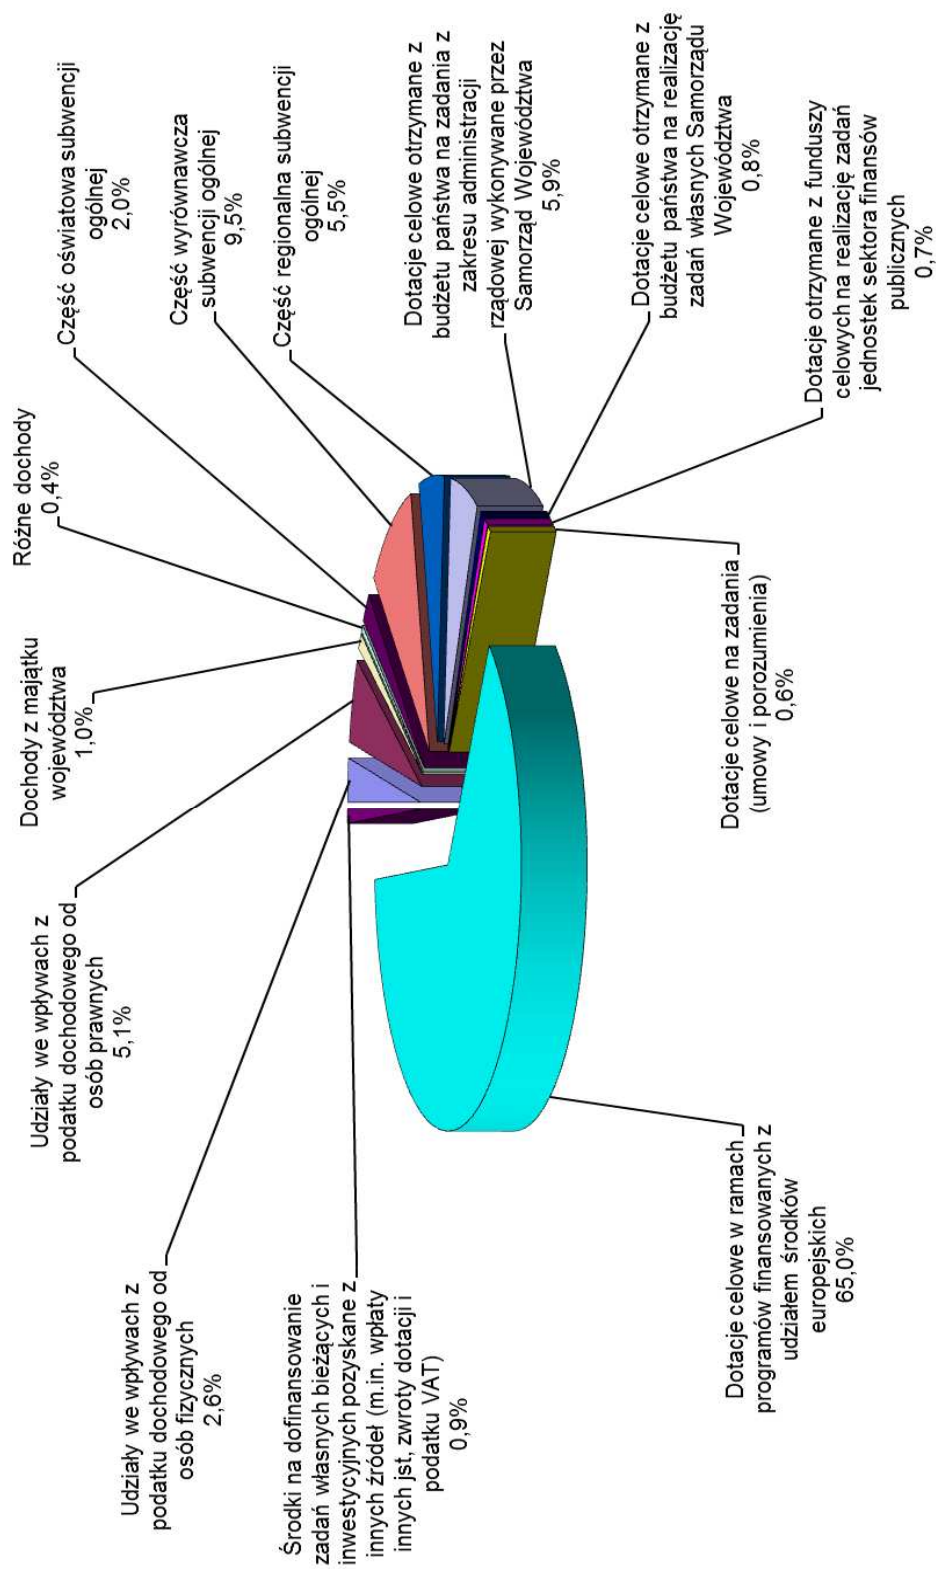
Część oświatowa subwencji ogólnej 2,0%

Część wyrównawcza subwencji ogólnej 9,5%

Część regionalna subwencji ogólnej 5,5%

Dotacje celowe otrzymane z budżetu państwa na zadania z zakresu administracji rządowej wykonywane przez Samorząd Województwa 5,9%

Dotacje celowe otrzymane z budżetu państwa na realizację zadań własnych Samorządu Województwa 0,8%

Dotacje otrzymane z funduszy celowych na realizację zadań jednostek sektora finansów publicznych 0,7%

Różne dochody 0,4%

Dochody z majątku województwa 1,0%

Udziały we wpływach z podatku dochodowego od osób prawnych 5,1%

Udziały we wpływach z podatku dochodowego od osób fizycznych 2,6%

Środki na dofinansowanie zadań własnych bieżących i inwestycyjnych pozyskane z innych źródeł (m.in. wpłaty innych jst, zwroty dotacji i podatku VAT) 0,9%

Dotacje celowe na zadania (umowy i porozumienia) 0,6%

Dotacje celowe w ramach programów finansowanych z udziałem środków europejskich 65,0%